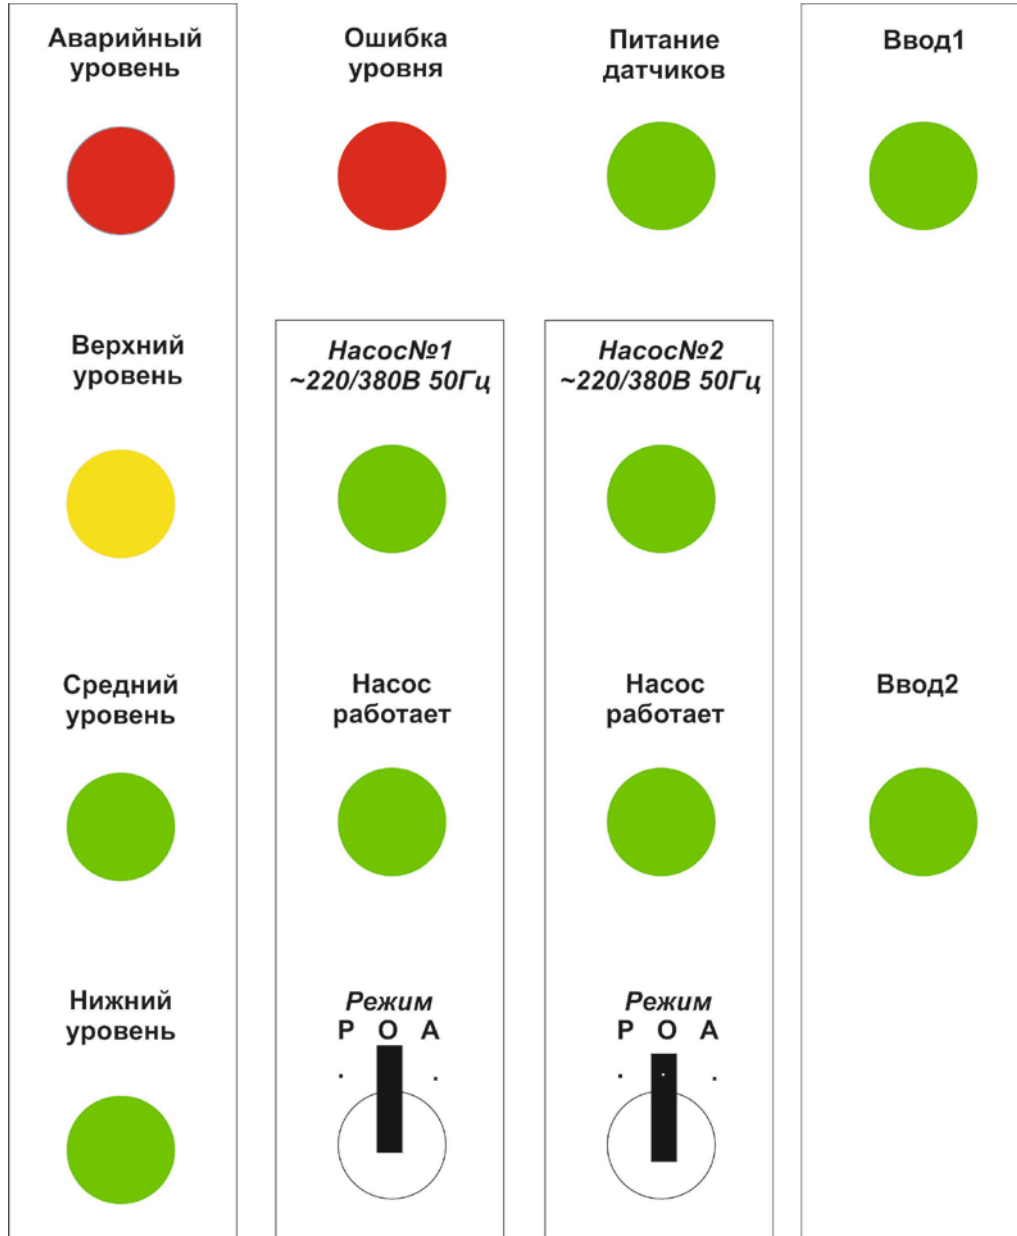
Аварийный уровень

Верхний уровень

Средний уровень

Нижний уровень

Ошибка уровня

Насос№1 ~220/380В 50Гц

Насос работает

Режим
Р О А

Питание датчиков

Насос№2 ~220/380В 50Гц

Насос работает

Режим
Р О А

Ввод1

Ввод2